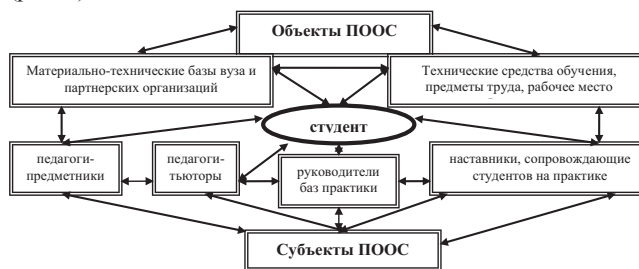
Объекты ПООС

Материально-технические базы вуза и партнерских организаций

Технические средства обучения, предметы труда, рабочее место

студент

педагоги-предметники

педагоги-тьюторы

руководители баз практики

наставники, сопровождающие студентов на практике

Субъекты ПООС